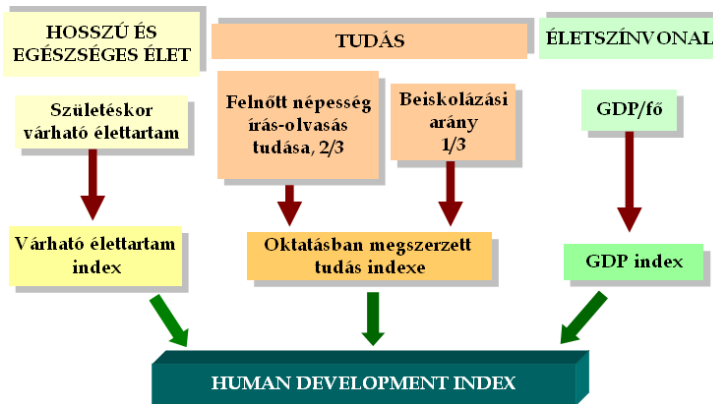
HOSSZÚ ÉS EGÉSZSÉGES ÉLET

TUDÁS

ÉLETSZÍNVONAL

Születéskor várható élettartam

Felnőtt népesség írás-olvasás tudása, 2/3

Beiskolázási arány 1/3

GDP/fő

Várható élettartam index

Oktatásban megszerzett tudás indexe

GDP index

HUMAN DEVELOPMENT INDEX